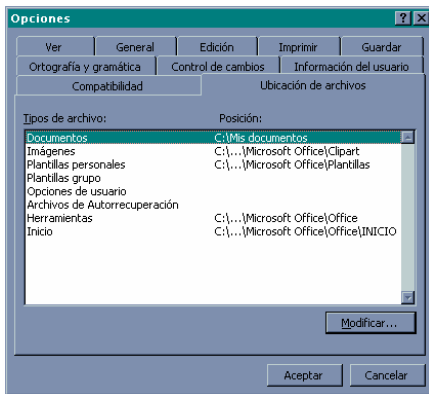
Opciones

?
X

Ver
General
Edición
Imprimir
Guardar
Ortografía y gramática
Control de cambios
Información del usuario
Compatibilidad
Ubicación de archivos

Tipos de archivo:
Posición:

| Tipos de archivo | Posición |
|---|---|
| Documentos | C:\Mis documentos |
| Imágenes | C:\...\Microsoft Office\Clipart |
| Plantillas personales | C:\...\Microsoft Office\Plantillas |
| Plantillas grupo | |
| Opciones de usuario | |
| Archivos de Autorrecuperación | |
| Herramientas | C:\...\Microsoft Office\Office |
| Inicio | C:\...\Microsoft Office\Office\INICIO |

Modificar...

Aceptar
Cancelar